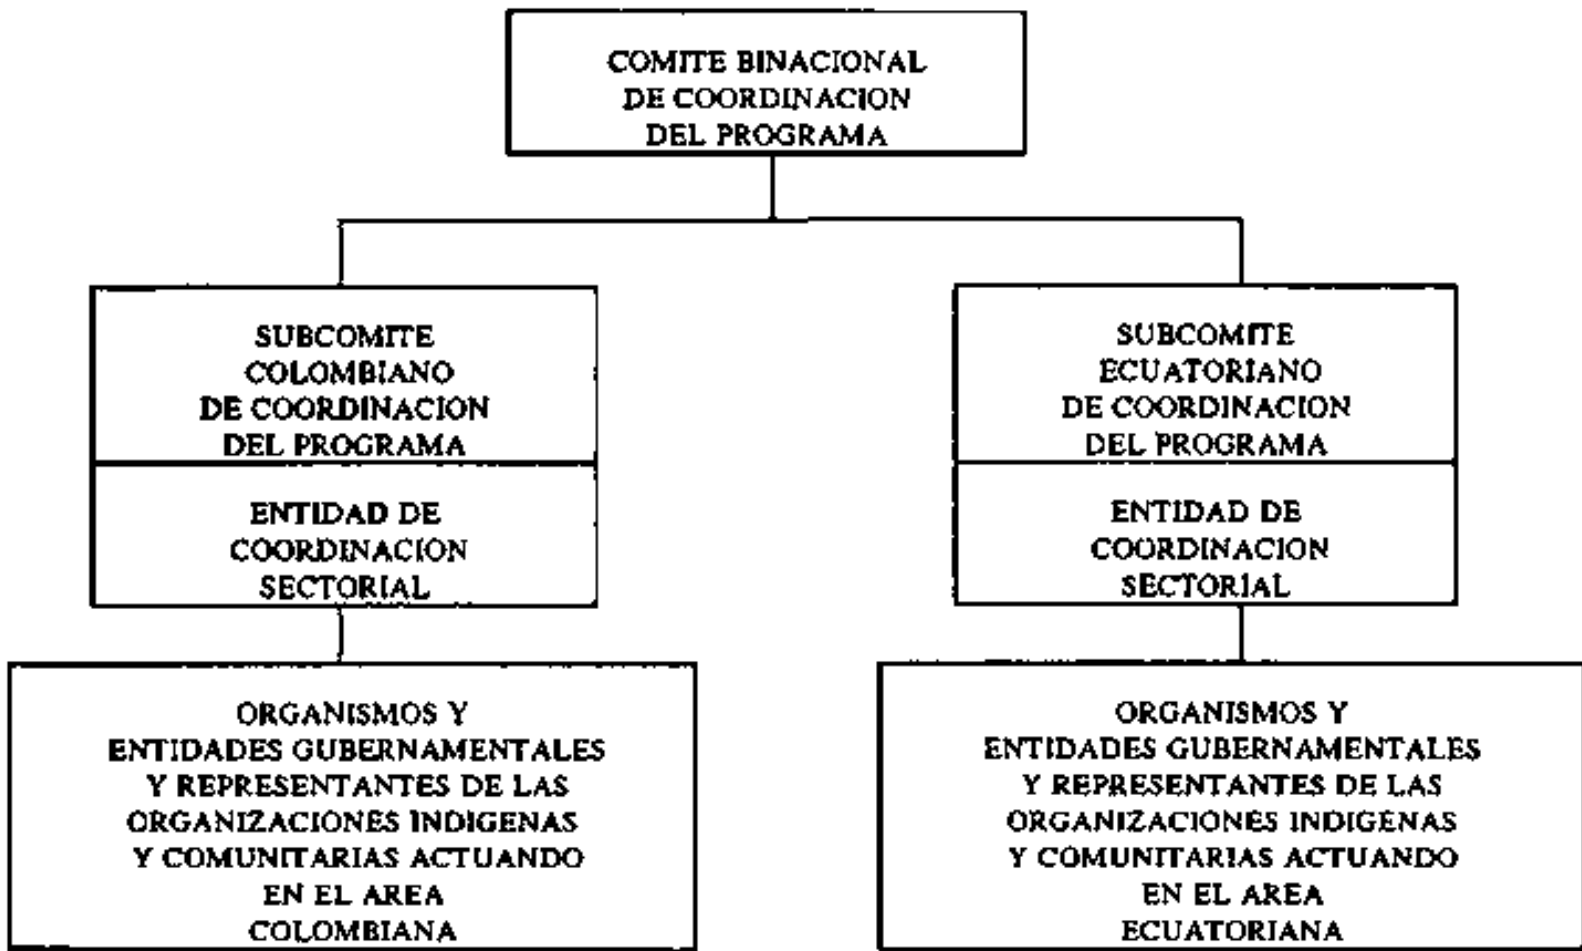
COMITE BINACIONAL DE COORDINACION DEL PROGRAMA

SUBCOMITE COLOMBIANO DE COORDINACION DEL PROGRAMA

ENTIDAD DE COORDINACION SECTORIAL

SUBCOMITE ECUATORIANO DE COORDINACION DEL PROGRAMA

ENTIDAD DE COORDINACION SECTORIAL

ORGANISMOS Y ENTIDADES GUBERNAMENTALES Y REPRESENTANTES DE LAS ORGANIZACIONES INDIGENAS Y COMUNITARIAS ACTUANDO EN EL AREA COLOMBIANA

ORGANISMOS Y ENTIDADES GUBERNAMENTALES Y REPRESENTANTES DE LAS ORGANIZACIONES INDIGENAS Y COMUNITARIAS ACTUANDO EN EL AREA ECUATORIANA